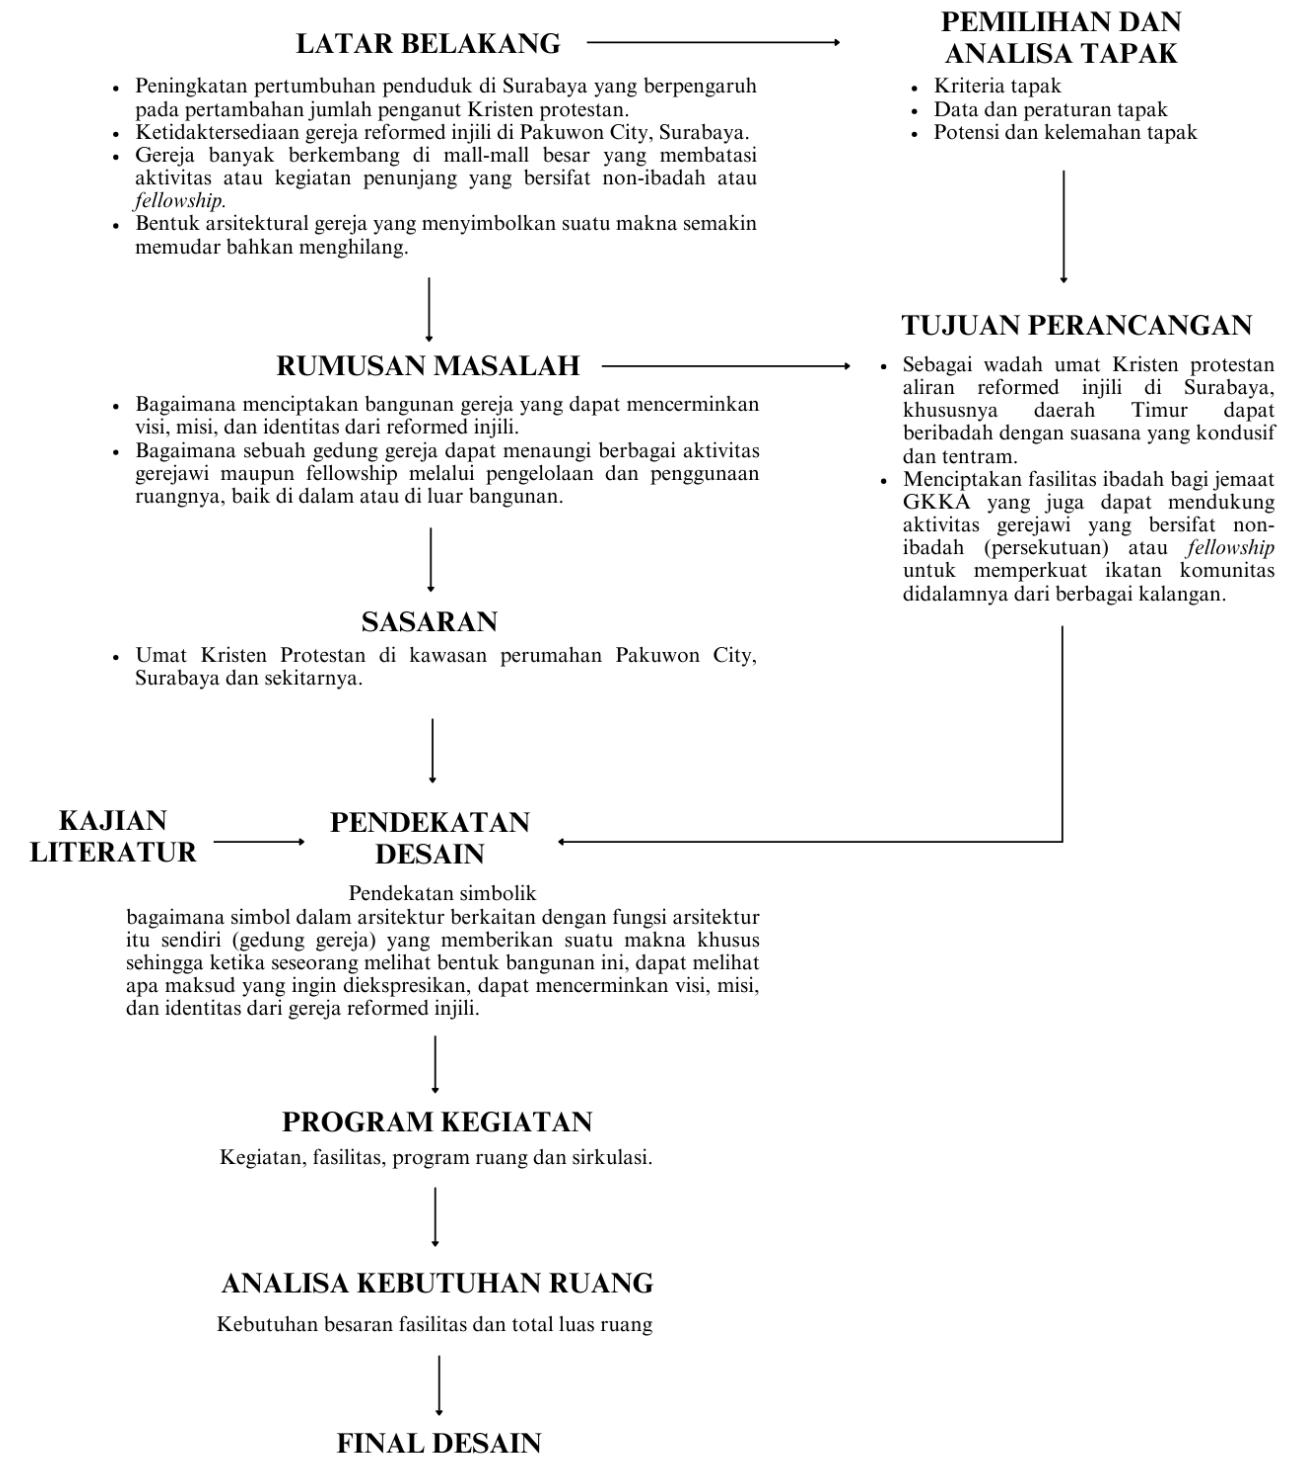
LATAR BELAKANG

- Peningkatan pertumbuhan penduduk di Surabaya yang berpengaruh pada pertambahan jumlah penganut Kristen protestan.
- Ketidaktersediaan gereja reformed injili di Pakuwon City, Surabaya.
- Gereja banyak berkembang di mall-mall besar yang membatasi aktivitas atau kegiatan penunjang yang bersifat non-ibadah atau *fellowship.*
- Bentuk arsitektural gereja yang menyimbolkan suatu makna semakin memudar bahkan menghilang.

PEMILIHAN DAN ANALISA TAPAK

- Kriteria tapak
- Data dan peraturan tapak
- Potensi dan kelemahan tapak

RUMUSAN MASALAH

- Bagaimana menciptakan bangunan gereja yang dapat mencerminkan visi, misi, dan identitas dari reformed injili.
- Bagaimana sebuah gedung gereja dapat menaungi berbagai aktivitas gerejawi maupun fellowship melalui pengelolaan dan penggunaan ruangnya, baik di dalam atau di luar bangunan.

TUJUAN PERANCANGAN

- Sebagai wadah umat Kristen protestan aliran reformed injili di Surabaya, khususnya daerah Timur dapat beribadah dengan suasana yang kondusif dan tentram.
- Menciptakan fasilitas ibadah bagi jemaat GKKA yang juga dapat mendukung aktivitas gerejawi yang bersifat non-ibadah (persekutuan) atau *fellowship* untuk memperkuat ikatan komunitas didalamnya dari berbagai kalangan.

SASARAN

- Umat Kristen Protestan di kawasan perumahan Pakuwon City, Surabaya dan sekitarnya.

KAJIAN LITERATUR

PENDEKATAN DESAIN

Pendekatan simbolik
bagaimana simbol dalam arsitektur berkaitan dengan fungsi arsitektur itu sendiri (gedung gereja) yang memberikan suatu makna khusus sehingga ketika seseorang melihat bentuk bangunan ini, dapat melihat apa maksud yang ingin diekspresikan, dapat mencerminkan visi, misi, dan identitas dari gereja reformed injili.

PROGRAM KEGIATAN

Kegiatan, fasilitas, program ruang dan sirkulasi.

ANALISA KEBUTUHAN RUANG

Kebutuhan besaran fasilitas dan total luas ruang

FINAL DESAIN